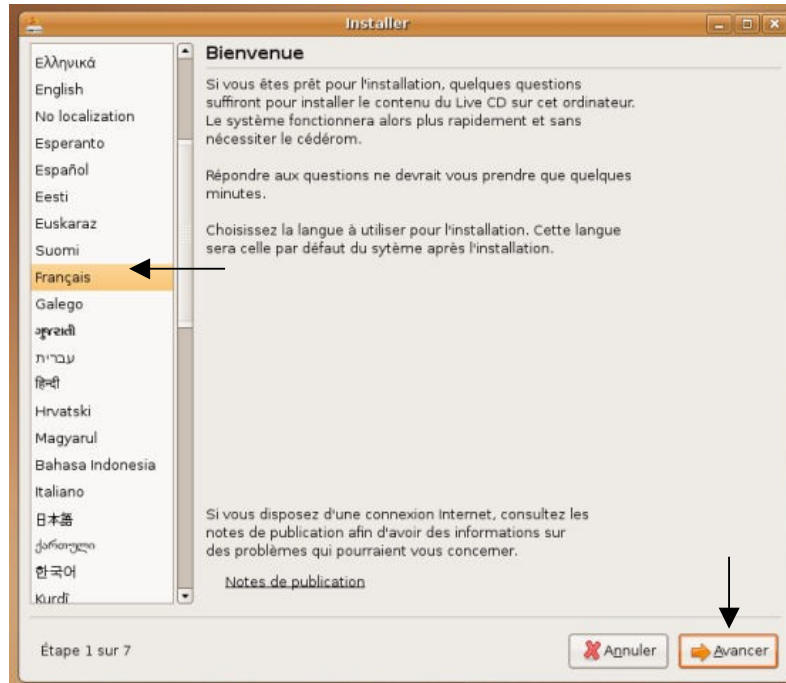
Installer

Ελληνικά
English
No localization
Esperanto
Español
Eesti
Euskaraz
Suomi
Français
Galego
ગુજરાતી
עברית
हिन्दी
Hrvatski
Magyarul
Bahasa Indonesia
Italiano
日本語
ქართული
한국어
Kurdî

Bienvenue

Si vous êtes prêt pour l'installation, quelques questions suffiront pour installer le contenu du Live CD sur cet ordinateur. Le système fonctionnera alors plus rapidement et sans nécessiter le cédérom.

Répondre aux questions ne devrait vous prendre que quelques minutes.

Choisissez la langue à utiliser pour l'installation. Cette langue sera celle par défaut du sytème après l'installation.

Si vous disposez d'une connexion Internet, consultez les notes de publication afin d'avoir des informations sur des problèmes qui pourraient vous concerner.

Notes de publication

Étape 1 sur 7

Annuler

Avancer